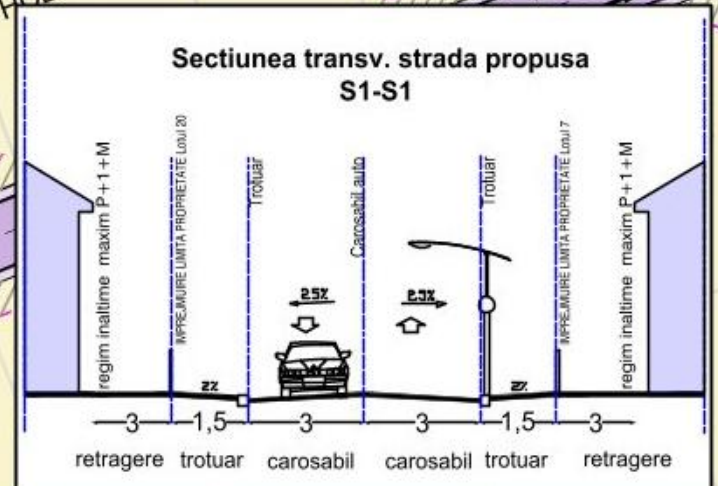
Sectiunea transv. strada propusa
S1-S1

regim inaltime maxim P+1+M

IMPREJMUIRE LIMITA PROPRIETATE Lotul 20

Trotuar

Carosabil auto

Trotuar

IMPREJMUIRE LIMITA PROPRIETATE Lotul 7

regim inaltime maxim P+1+M

2.5%

2.5%

2%

2%

3

1,5

3

3

1,5

3

retragere trotuar carosabil carosabil trotuar retragere